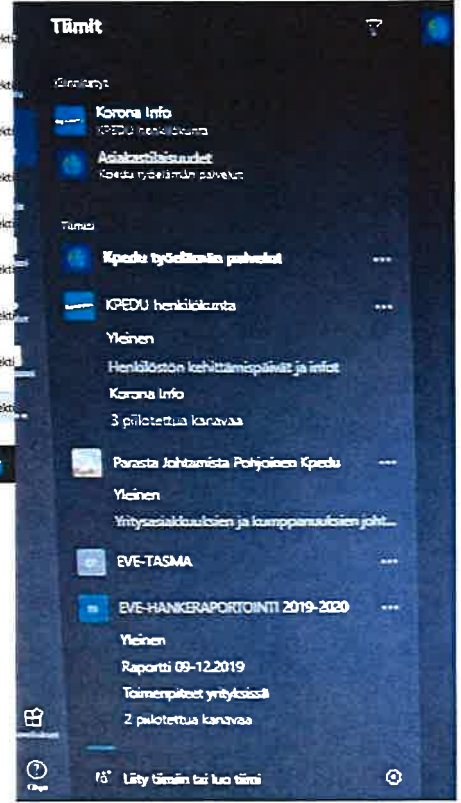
Tiimit

Kiinnitetyt

Korona Info
KPEDU henkilökunta

Asiakastilaisuudet
Kpedu työelämän palvelut

Tiimisi

Kpedu työelämän palvelut ...

KPEDU henkilökunta ...
Yleinen
Henkilöstön kehittämispäivät ja infot
Korona Info
3 piilotettua kanavaa

Parasta Johtamista Pohjoinen Kpedu ...
Yleinen
Yritysasiakkuuksien ja kumppanuuksien joht...

EVE-TASMA ...

EVE-HANKERAPORTOINTI 2019-2020 ...
Yleinen
Raportti 09-12.2019
Toimenpiteet yrityksissä
2 piilotettua kanavaa

Liity tiimiin tai luo tiimi

Ohje